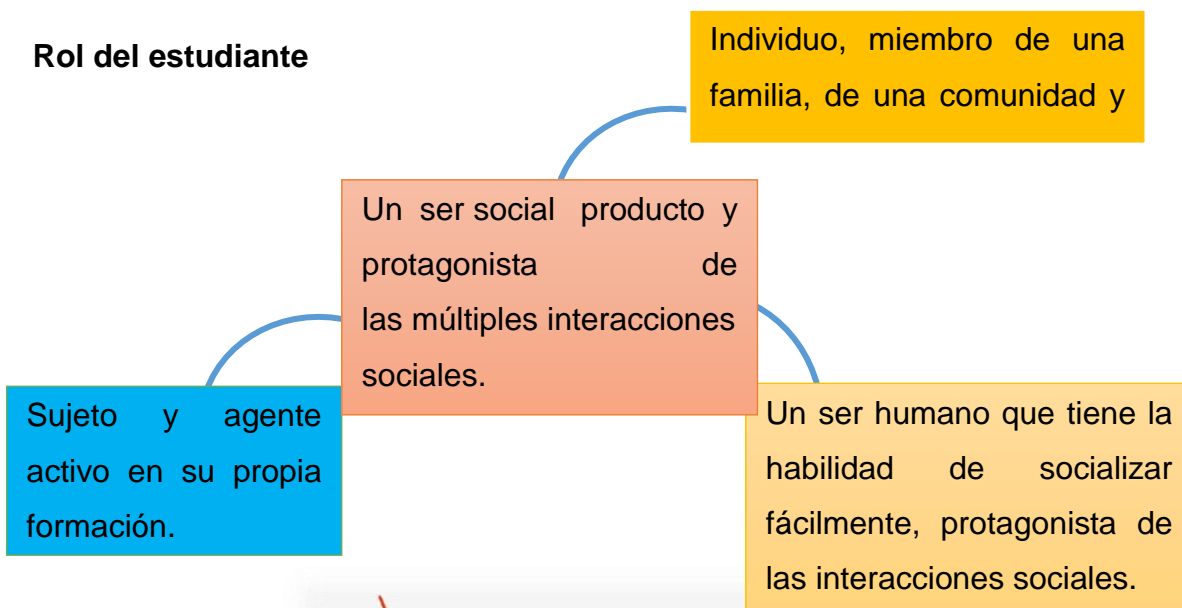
Rol del estudiante

Individuo, miembro de una familia, de una comunidad y

Un ser social producto y protagonista de las múltiples interacciones sociales.

Sujeto y agente activo en su propia formación.

Un ser humano que tiene la habilidad de socializar fácilmente, protagonista de las interacciones sociales.